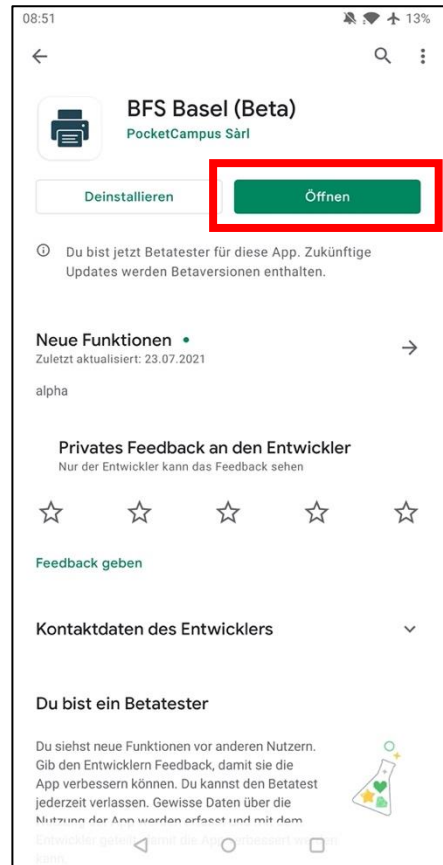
08:51

13%

BFS Basel (Beta)

PocketCampus Sàrl

Deinstallieren

Öffnen

Du bist jetzt Betatester für diese App. Zukünftige Updates werden Betaversionen enthalten.

Neue Funktionen •

Zuletzt aktualisiert: 23.07.2021

alpha

Privates Feedback an den Entwickler

Nur der Entwickler kann das Feedback sehen

Feedback geben

Kontaktdaten des Entwicklers

Du bist ein Betatester

Du siehst neue Funktionen vor anderen Nutzern. Gib den Entwicklern Feedback, damit sie die App verbessern können. Du kannst den Betatest jederzeit verlassen. Gewisse Daten über die Nutzung der App werden erfasst und mit dem Entwickler geteilt, damit die App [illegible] verbessert werden kann.